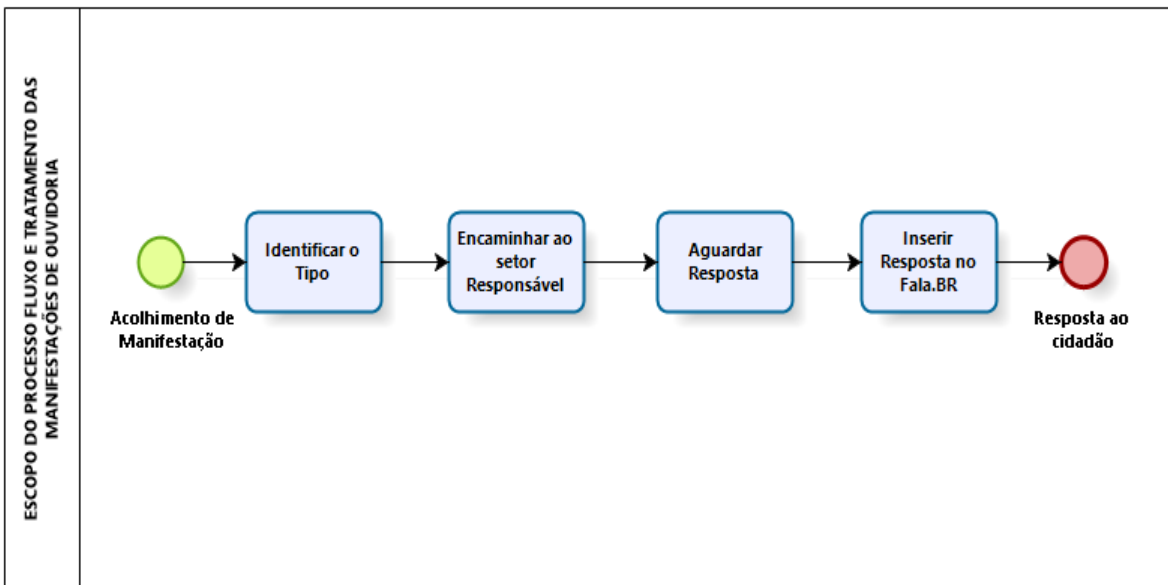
ESCOPO DO PROCESSO FLUXO E TRATAMENTO DAS MANIFESTAÇÕES DE OUVIDORIA

Acolhimento de Manifestação

Identificar o Tipo

Encaminhar ao setor Responsável

Aguardar Resposta

Inserir Resposta no Fala.BR

Resposta ao cidadão